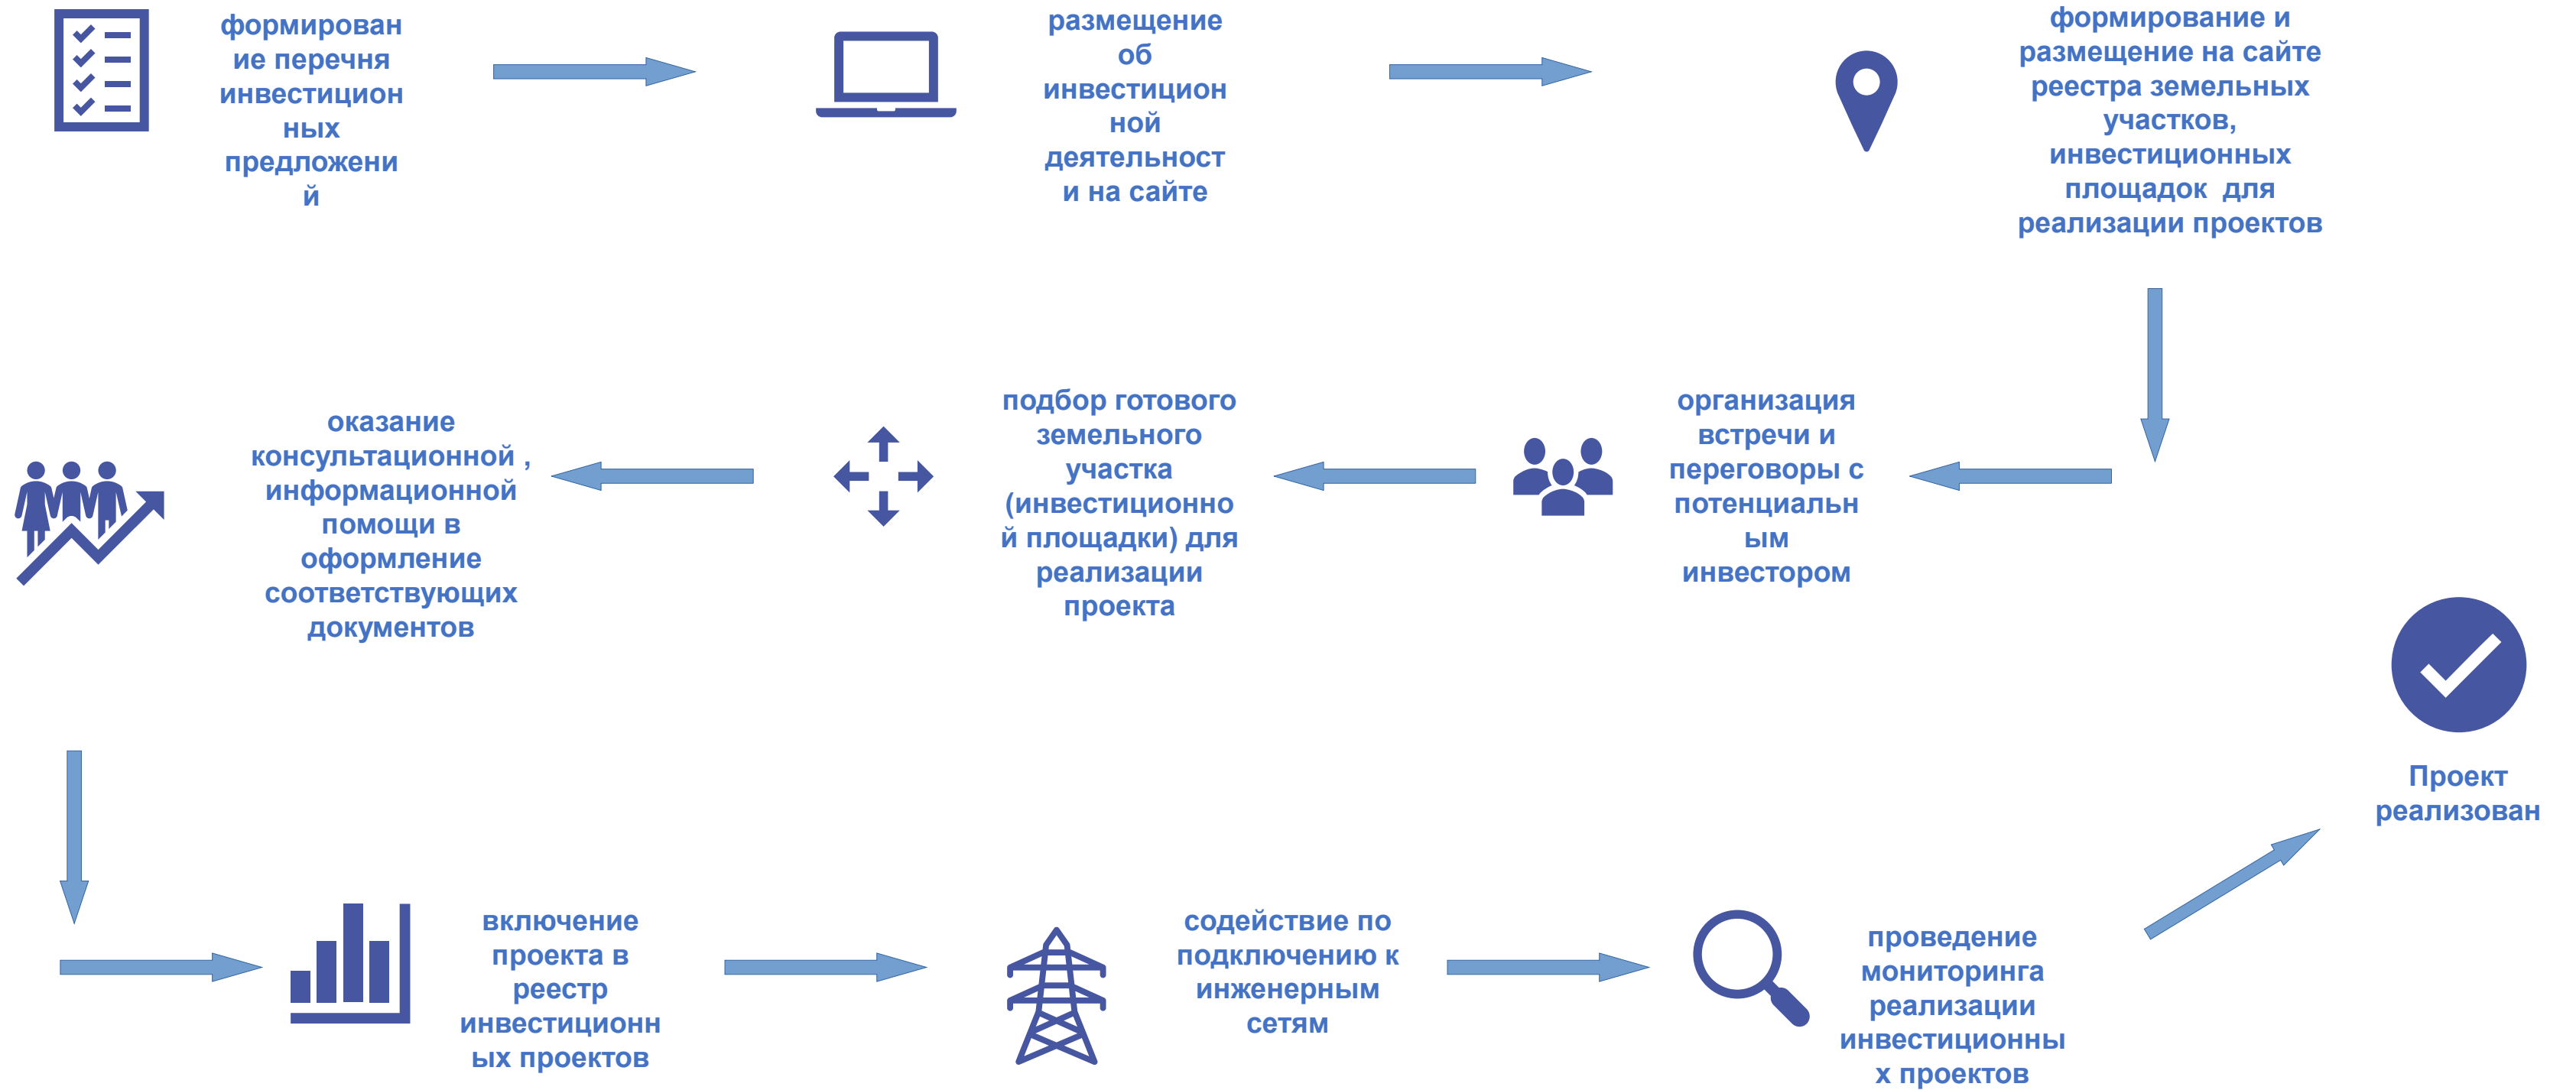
формирование перечня инвестиционных предложений

размещение об инвестиционной деятельности на сайте

формирование и размещение на сайте реестра земельных участков, инвестиционных площадок для реализации проектов

организация встречи и переговоры с потенциальным инвестором

подбор готового земельного участка (инвестиционной площадки) для реализации проекта

оказание консультационной , информационной помощи в оформление соответствующих документов

включение проекта в реестр инвестиционных проектов

содействие по подключению к инженерным сетям

проведение мониторинга реализации инвестиционных проектов

Проект реализован